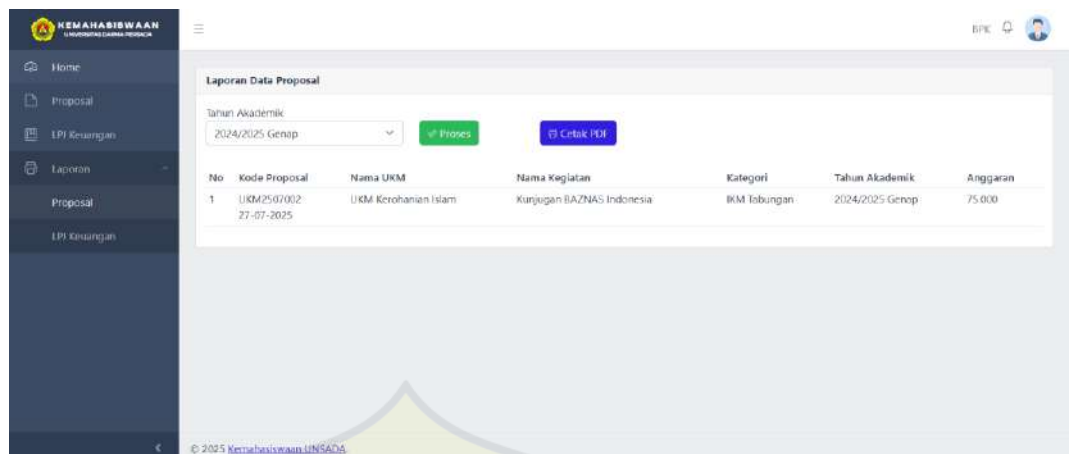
KEMAHASISWAAN
UNIVERSITAS DARMA PERSADA

Home
Proposal
LPJ Keuangan
Laporan
Proposal
LPJ Keuangan

BPK

Laporan Data Proposal

Tahun Akademik
2024/2025 Genap

Proses
Cetak PDF

| No | Kode Proposal | Nama UKM | Nama Kegiatan | Kategori | Tahun Akademik | Anggaran |
|---|---|---|---|---|---|---|
| 1 | UKM2507002 27-07-2025 | UKM Kerohanian Islam | Kunjugan BAZNAS Indonesia | IKM Tabungan | 2024/2025 Genap | 75.000 |

© 2025 Kemahasiswaan UNSADA